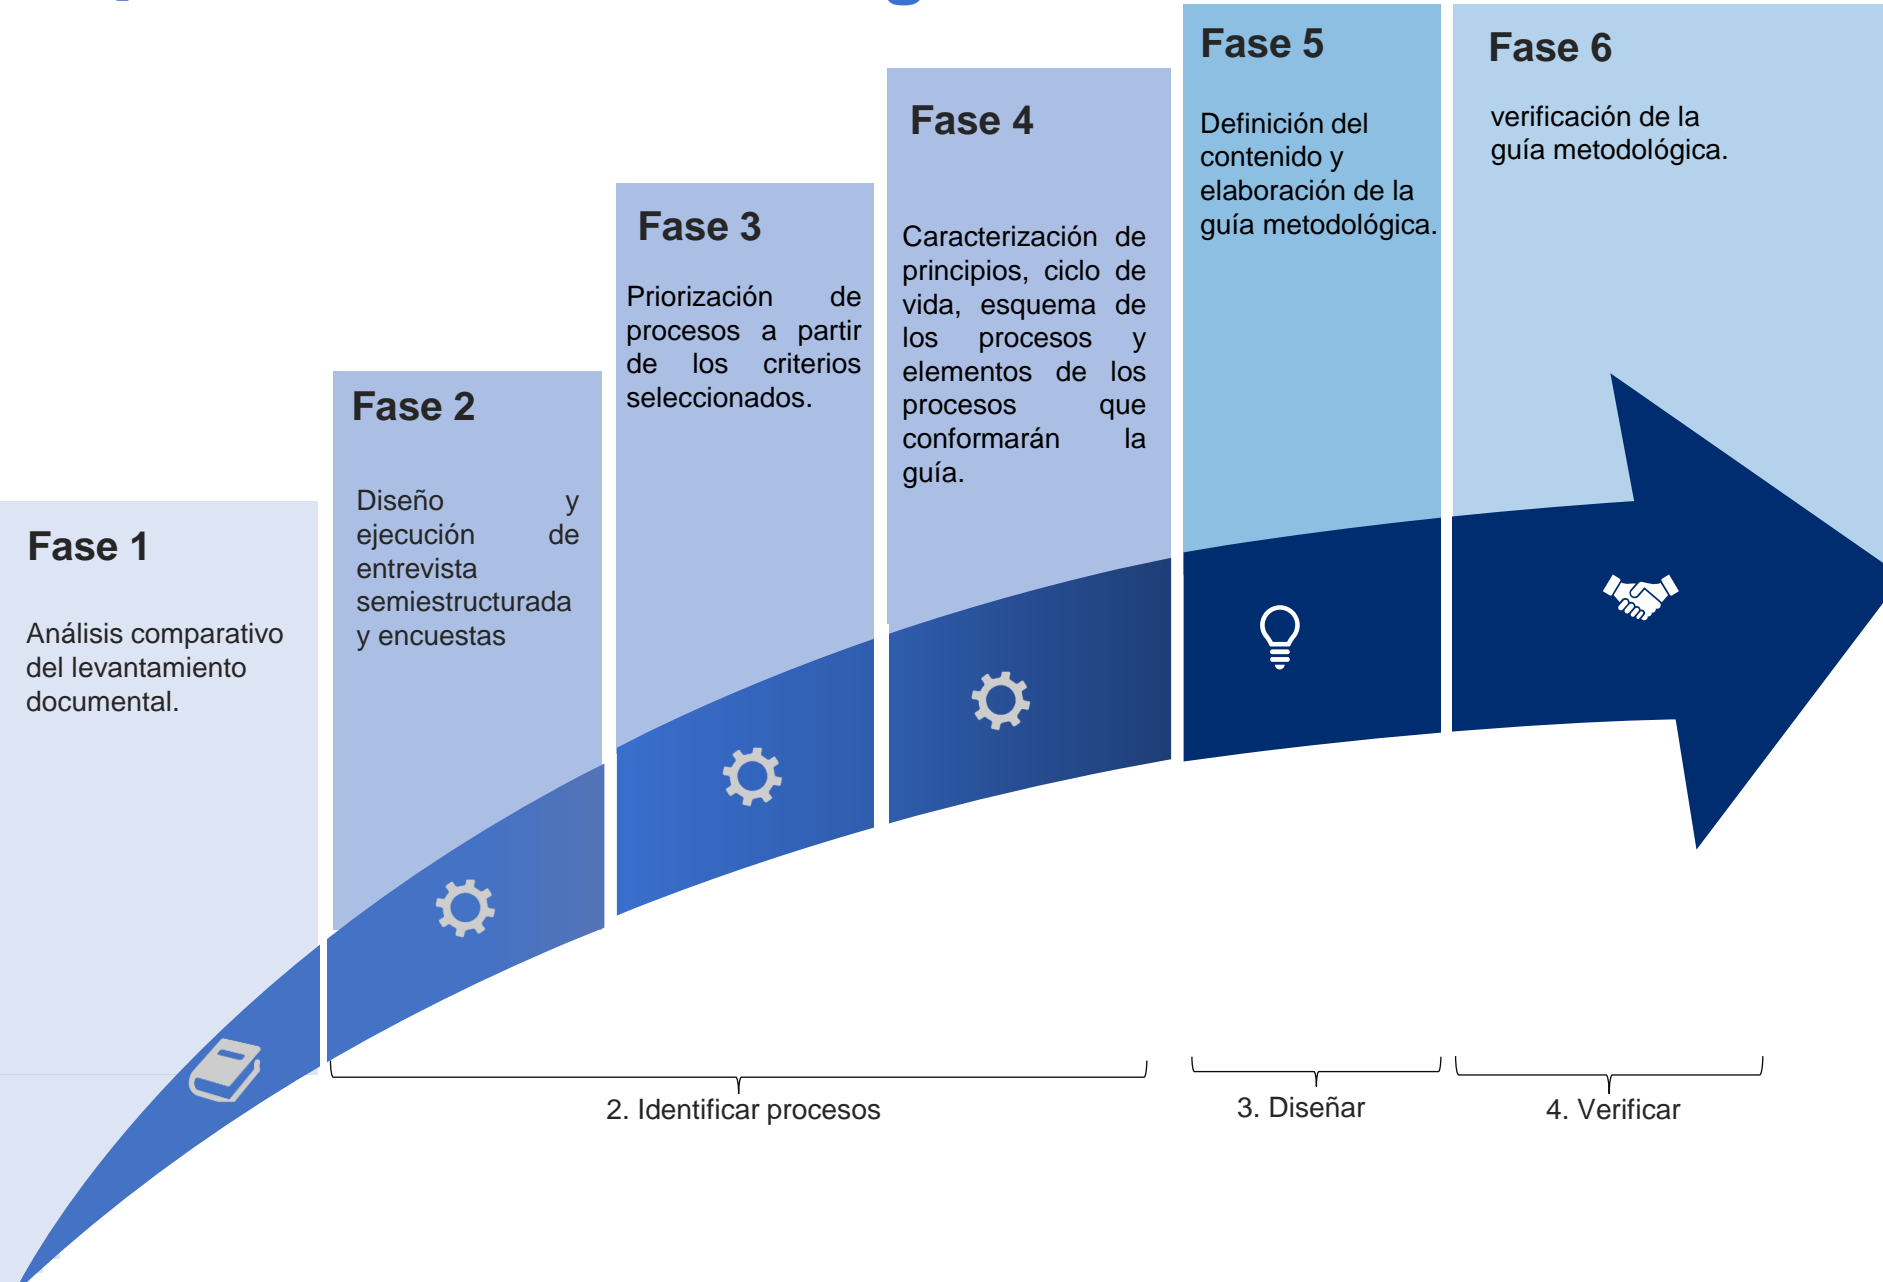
Fase 1

Análisis comparativo del levantamiento documental.

Fase 2

Diseño y ejecución de entrevista semiestructurada y encuestas

Fase 3

Priorización de procesos a partir de los criterios seleccionados.

Fase 4

Caracterización de principios, ciclo de vida, esquema de los procesos y elementos de los procesos que conformarán la guía.

Fase 5

Definición del contenido y elaboración de la guía metodológica.

Fase 6

verificación de la guía metodológica.

2. Identificar procesos

3. Diseñar

4. Verificar